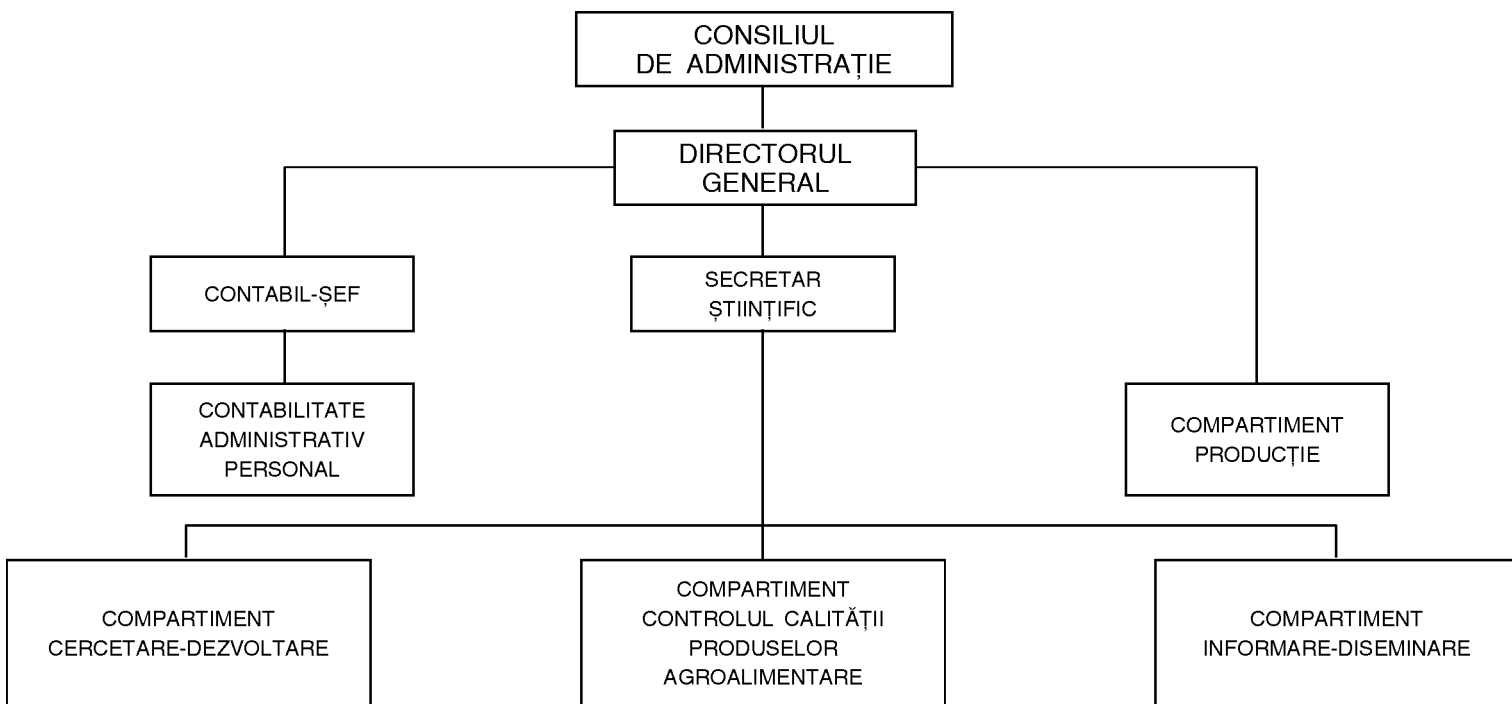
CONSILIUL DE ADMINISTRAȚIE

DIRECTORUL GENERAL

CONTABIL-ȘEF

SECRETAR ȘTIINȚIFIC

CONTABILITATE ADMINISTRATIV PERSONAL

COMPARTIMENT PRODUCȚIE

COMPARTIMENT CERCETARE-DEZVOLTARE

COMPARTIMENT CONTROLUL CALITĂȚII PRODUSELOR AGROALIMENTARE

COMPARTIMENT INFORMARE-DISEMINARE